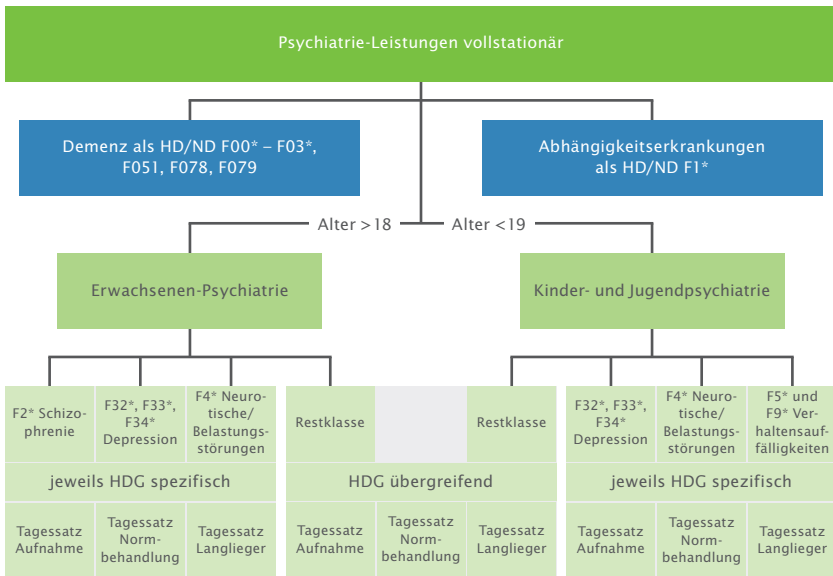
Psychiatrie-Leistungen vollstationär

Demenz als HD/ND F00* – F03*, F051, F078, F079

Abhängigkeitserkrankungen als HD/ND F1*

Alter >18

Alter <19

Erwachsenen-Psychiatrie

Kinder- und Jugendpsychiatrie

F2* Schizophrenie

F32*, F33*, F34* Depression

F4* Neurotische/ Belastungsstörungen

Restklasse

Restklasse

F32*, F33*, F34* Depression

F4* Neurotische/ Belastungsstörungen

F5* und F9* Verhaltensauffälligkeiten

jeweils HDG spezifisch

HDG übergreifend

jeweils HDG spezifisch

Tagessatz Aufnahme

Tagessatz Normbehandlung

Tagessatz Langlieger

Tagessatz Aufnahme

Tagessatz Normbehandlung

Tagessatz Langlieger

Tagessatz Aufnahme

Tagessatz Normbehandlung

Tagessatz Langlieger